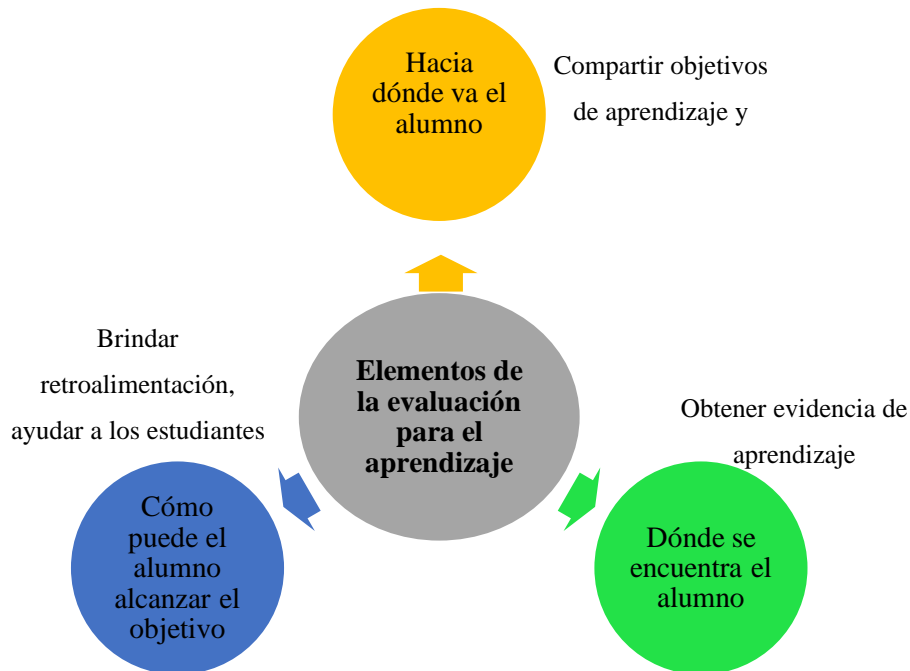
Hacia dónde va el alumno

Compartir objetivos de aprendizaje y

Brindar retroalimentación, ayudar a los estudiantes

Elementos de la evaluación para el aprendizaje

Obtener evidencia de aprendizaje

Cómo puede el alumno alcanzar el objetivo

Dónde se encuentra el alumno